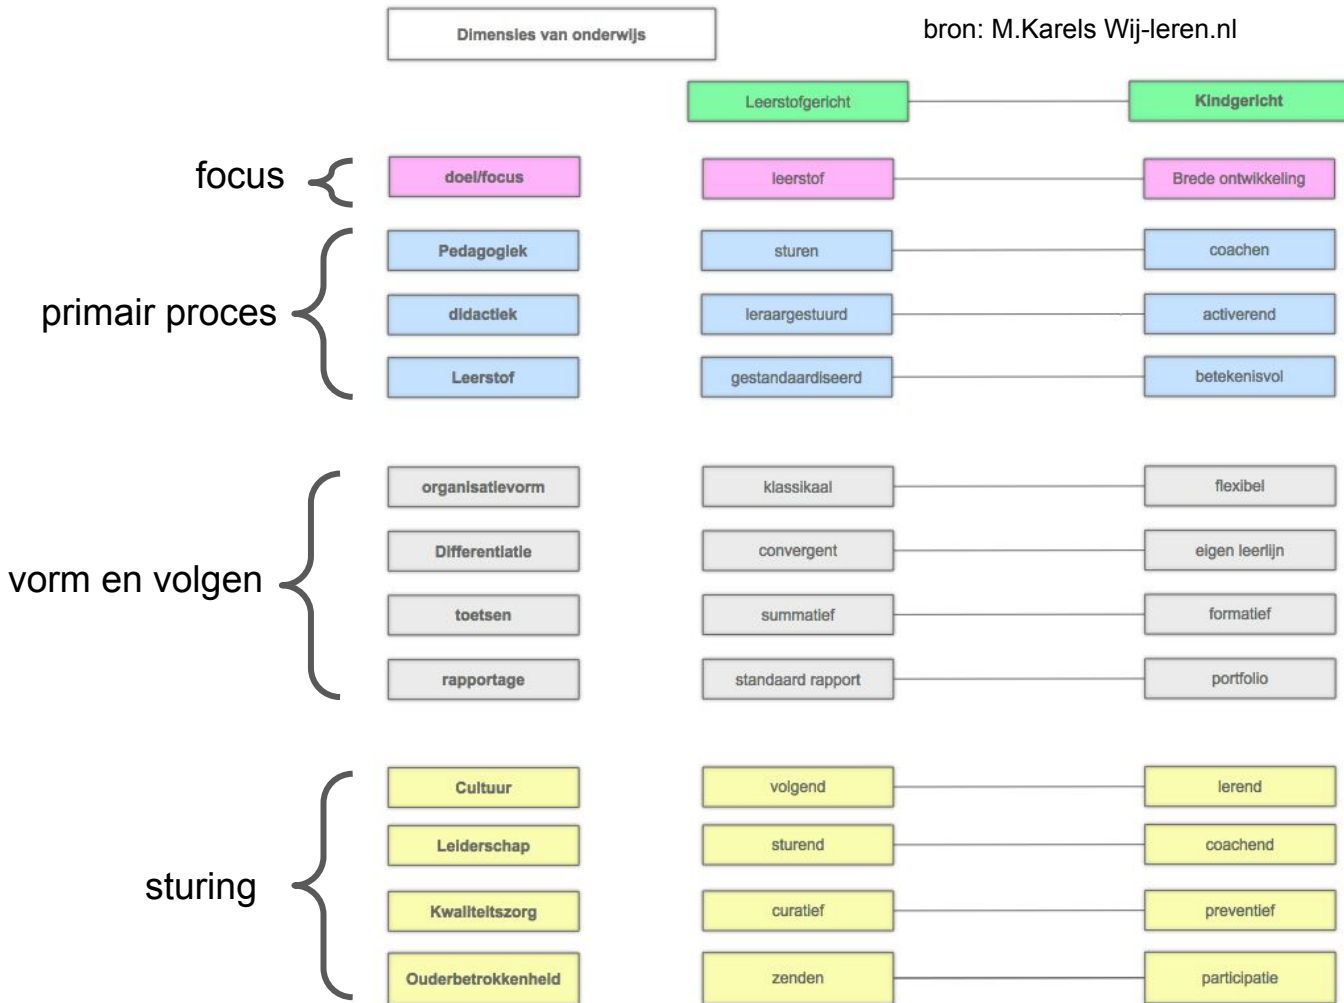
Dimensies van onderwijs

bron: M.Karels Wij-leren.nl

| | | Leerstofgericht | Kindgericht |
|---|---|---|---|
| focus | doel/focus | leerstof | Brede ontwikkeling |
| primair proces | Pedagogiek | sturen | coachen |
| | didactiek | leraargestuurd | activerend |
| | Leerstof | gestandaardiseerd | betekenisvol |
| vorm en volgen | organisatievorm | klassikaal | flexibel |
| | Differentiatie | convergent | eigen leerlijn |
| | toetsen | summatief | formatief |
| | rapportage | standaard rapport | portfolio |
| sturing | Cultuur | volgend | lerend |
| | Leiderschap | sturend | coachend |
| | Kwaliteitszorg | curatief | preventief |
| | Ouderbetrokkenheid | zenden | participatie |